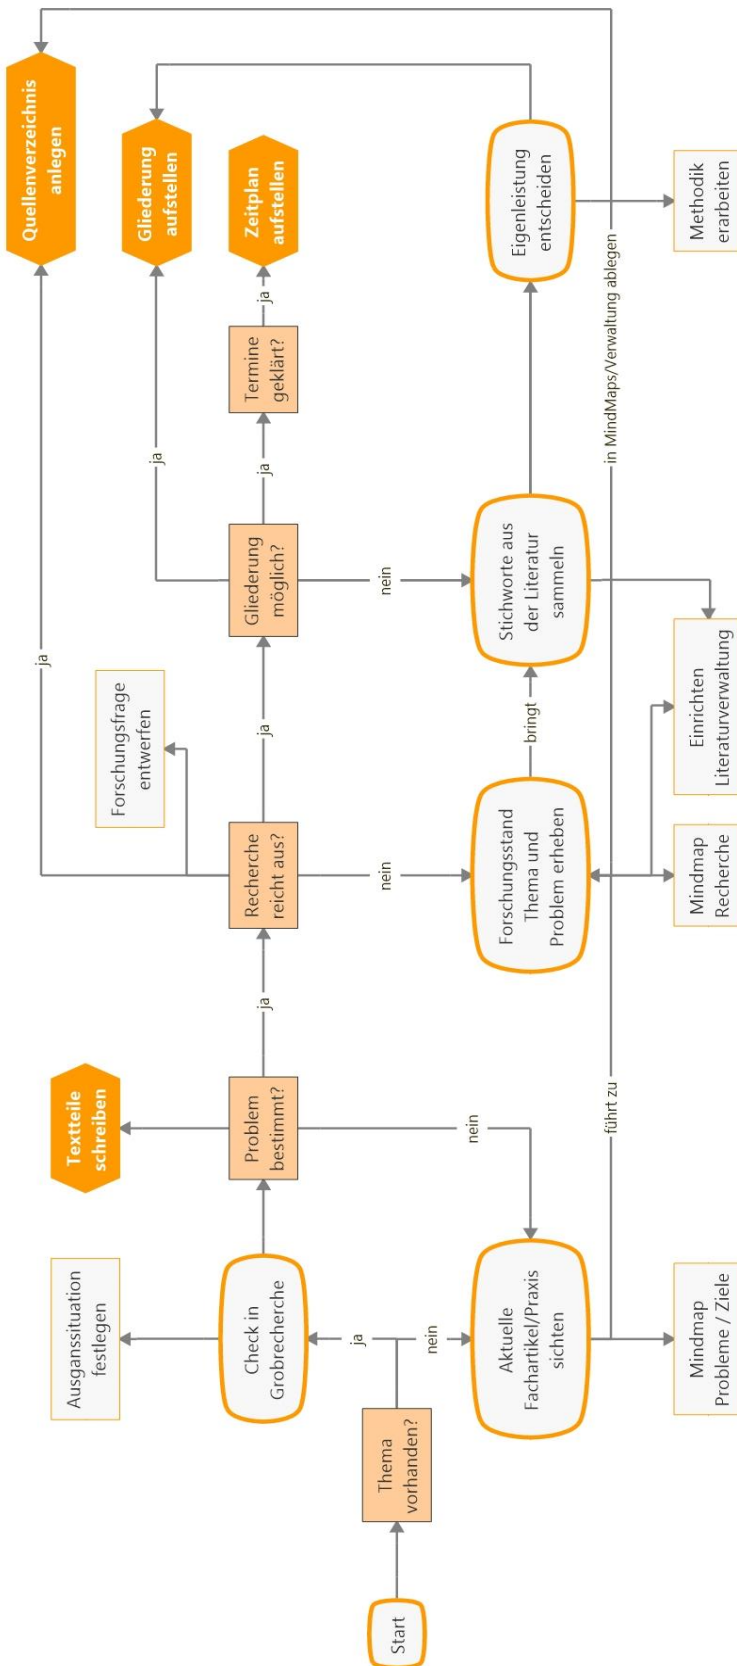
Quellenverzeichnis anlegen

Gliederung aufstellen

Zeitplan aufstellen

Eigenleistung entscheiden

Methodik erarbeiten

Termine geklärt?

ja

ja

ja

Gliederung möglich?

nein

Stichworte aus der Literatur sammeln

in MindMaps/Verwaltung ablegen

ja

Forschungsfrage entwerfen

ja

Recherche reicht aus?

nein

bringt

Einrichten Literaturverwaltung

Forschungsstand Thema und Problem erheben

Mindmap Recherche

ja

Textteile schreiben

Problem bestimmt?

nein

führt zu

Ausgangssituation festlegen

Check in Grobrecherche

ja

nein

Aktuelle Fachartikel/Praxis sichten

Mindmap Probleme / Ziele

Thema vorhanden?

Start